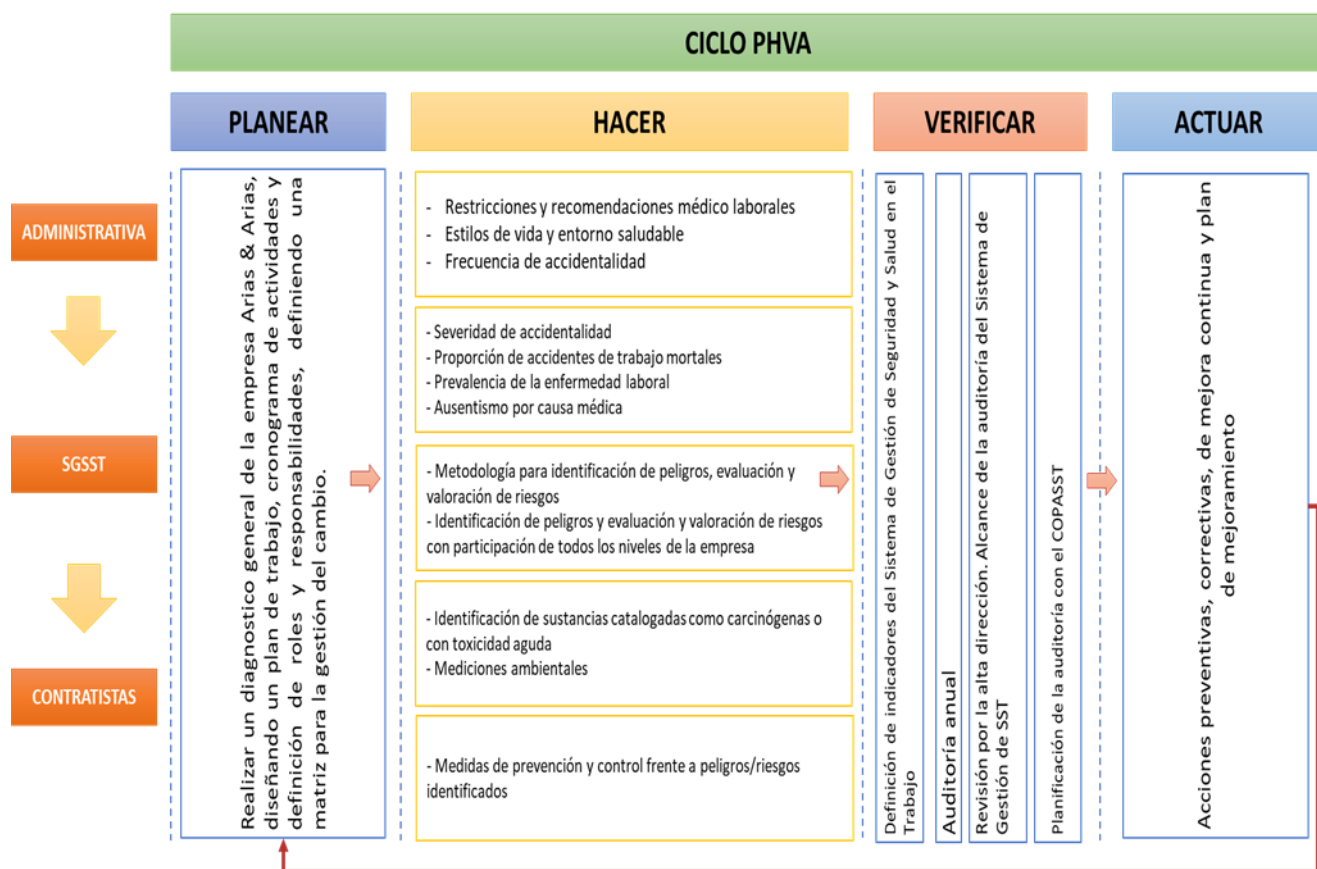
CICLO PHVA

PLANEAR

HACER

VERIFICAR

ACTUAR

ADMINISTRATIVA

SGSST

CONTRATISTAS

Realizar un diagnostico general de la empresa Arias & Arias, diseñando un plan de trabajo, cronograma de actividades y definición de roles y responsabilidades, definiendo una matriz para la gestión del cambio.

- Restricciones y recomendaciones médico laborales
- Estilos de vida y entorno saludable
- Frecuencia de accidentalidad

- Severidad de accidentalidad
- Proporción de accidentes de trabajo mortales
- Prevalencia de la enfermedad laboral
- Ausentismo por causa médica

- Metodología para identificación de peligros, evaluación y valoración de riesgos
- Identificación de peligros y evaluación y valoración de riesgos con participación de todos los niveles de la empresa

- Identificación de sustancias catalogadas como carcinógenas o con toxicidad aguda
- Mediciones ambientales

- Medidas de prevención y control frente a peligros/riesgos identificados

Definición de indicadores del Sistema de Gestión de Seguridad y Salud en el Trabajo

Auditoría anual

Revisión por la alta dirección. Alcance de la auditoría del Sistema de Gestión de SST

Planificación de la auditoría con el COPASST

Acciones preventivas, correctivas, de mejora continua y plan de mejoramiento